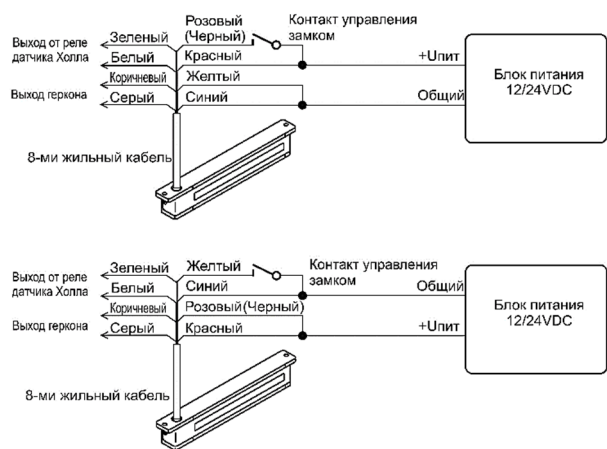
Выход от реле датчика Холла
Зеленый
Белый
Коричневый
Выход геркона
Серый
Розовый (Черный)
Красный
Желтый
Синий
Контакт управления замком
+Uпит
Общий
Блок питания 12/24VDC
8-ми жильный кабель

Выход от реле датчика Холла
Зеленый
Белый
Коричневый
Выход геркона
Серый
Желтый
Синий
Розовый(Черный)
Красный
Контакт управления замком
Общий
+Uпит
Блок питания 12/24VDC
8-ми жильный кабель